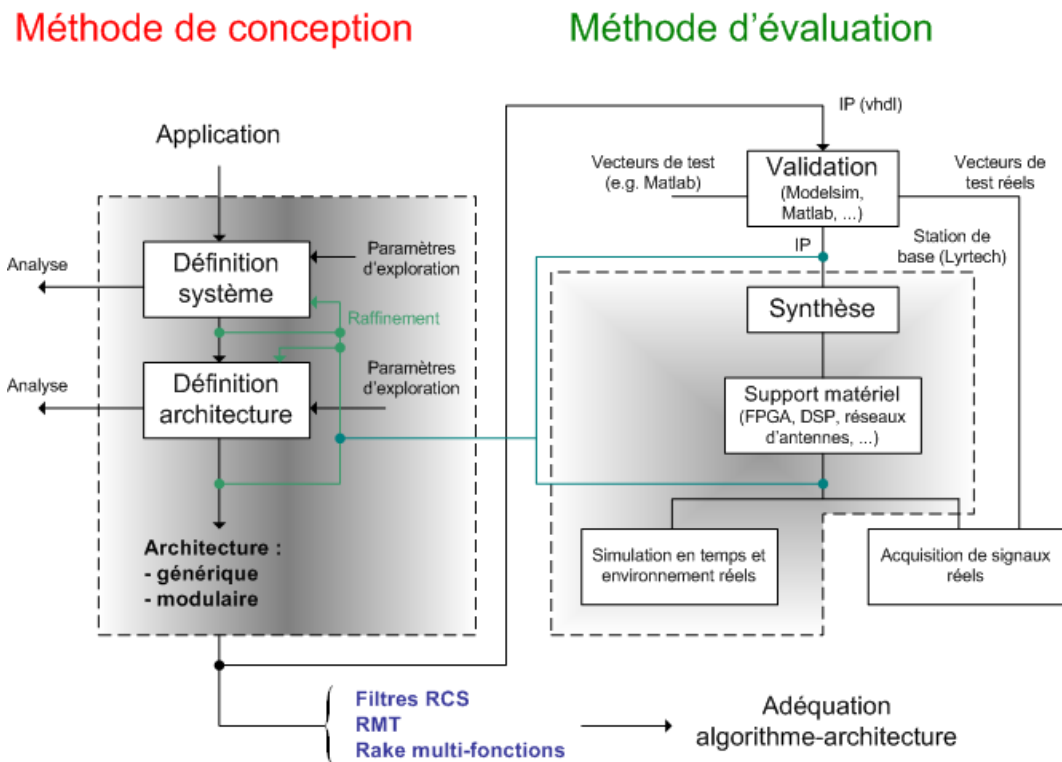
Méthode de conception

Méthode d'évaluation

Application

Analyse

Définition système

Paramètres d'exploration

Raffinement

Analyse

Définition architecture

Paramètres d'exploration

Architecture :
- générique
- modulaire

IP (vhdl)

Vecteurs de test (e.g. Matlab)

Validation (Modelsim, Matlab, ...)

Vecteurs de test réels

IP

Station de base (Lyrtech)

Synthèse

Support matériel (FPGA, DSP, réseaux d'antennes, ...)

Simulation en temps et environnement réels

Acquisition de signaux réels

Filtres RCS
RMT
Rake multi-fonctions

Adéquation algorithme-architecture